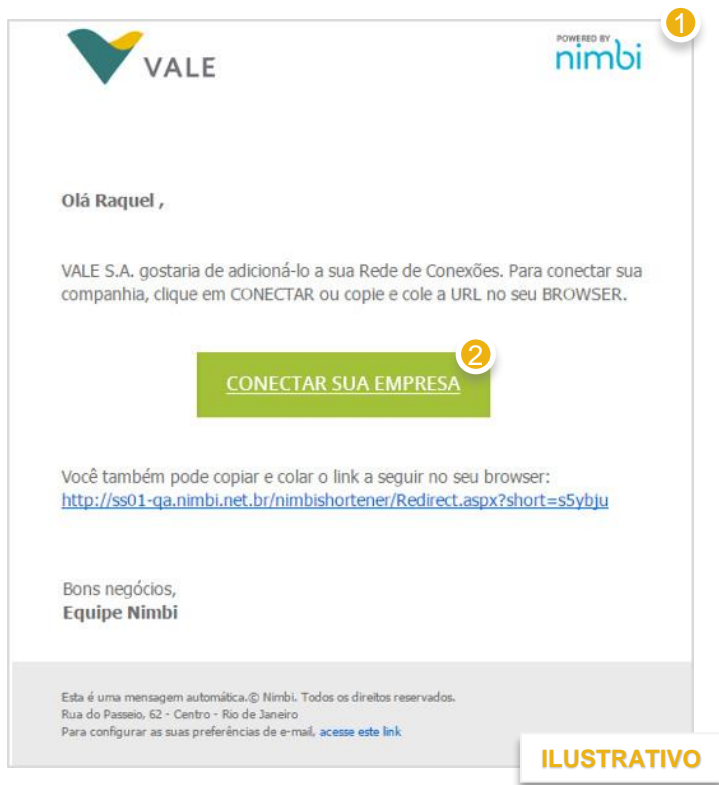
VALE

POWERED BY
nimbi

1

Olá Raquel ,

VALE S.A. gostaria de adicioná-lo a sua Rede de Conexões. Para conectar sua companhia, clique em CONECTAR ou copie e cole a URL no seu BROWSER.

2

CONECTAR SUA EMPRESA

Você também pode copiar e colar o link a seguir no seu browser:
http://ss01-qa.nimbi.net.br/nimbishortener/Redirect.aspx?short=s5ybju

Bons negócios,
Equipe Nimbi

Esta é uma mensagem automática.© Nimbi. Todos os direitos reservados.
Rua do Passeio, 62 - Centro - Rio de Janeiro
Para configurar as suas preferências de e-mail, acesse este link

ILUSTRATIVO